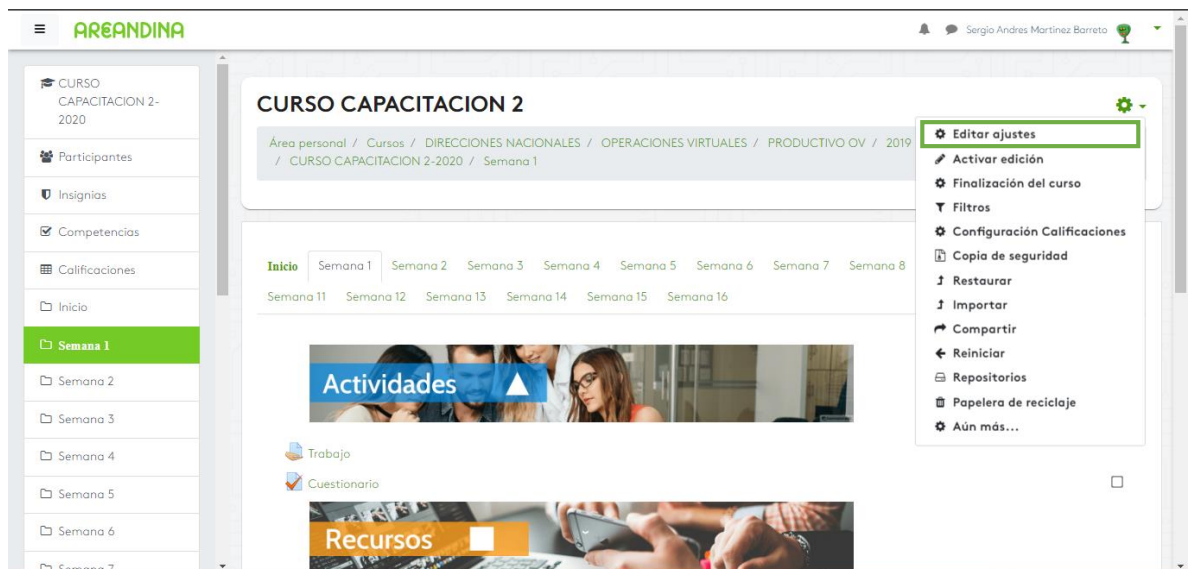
AREANDINA

Sergio Andres Martinez Barreto

CURSO CAPACITACION 2-2020

Participantes

Insignias

Competencias

Calificaciones

Inicio

Semana 1

Semana 2

Semana 3

Semana 4

Semana 5

Semana 6

Semana 7

CURSO CAPACITACION 2

Área personal / Cursos / DIRECCIONES NACIONALES / OPERACIONES VIRTUALES / PRODUCTIVO OV / 2019 / CURSO CAPACITACION 2-2020 / Semana 1

Editar ajustes
Activar edición
Finalización del curso
Filtros
Configuración Calificaciones
Copia de seguridad
Restaurar
Importar
Compartir
Reiniciar
Repositorios
Papelera de reciclaje
Aún más...

Inicio Semana 1 Semana 2 Semana 3 Semana 4 Semana 5 Semana 6 Semana 7 Semana 8
Semana 11 Semana 12 Semana 13 Semana 14 Semana 15 Semana 16

Actividades

Trabajo

Cuestionario

Recursos